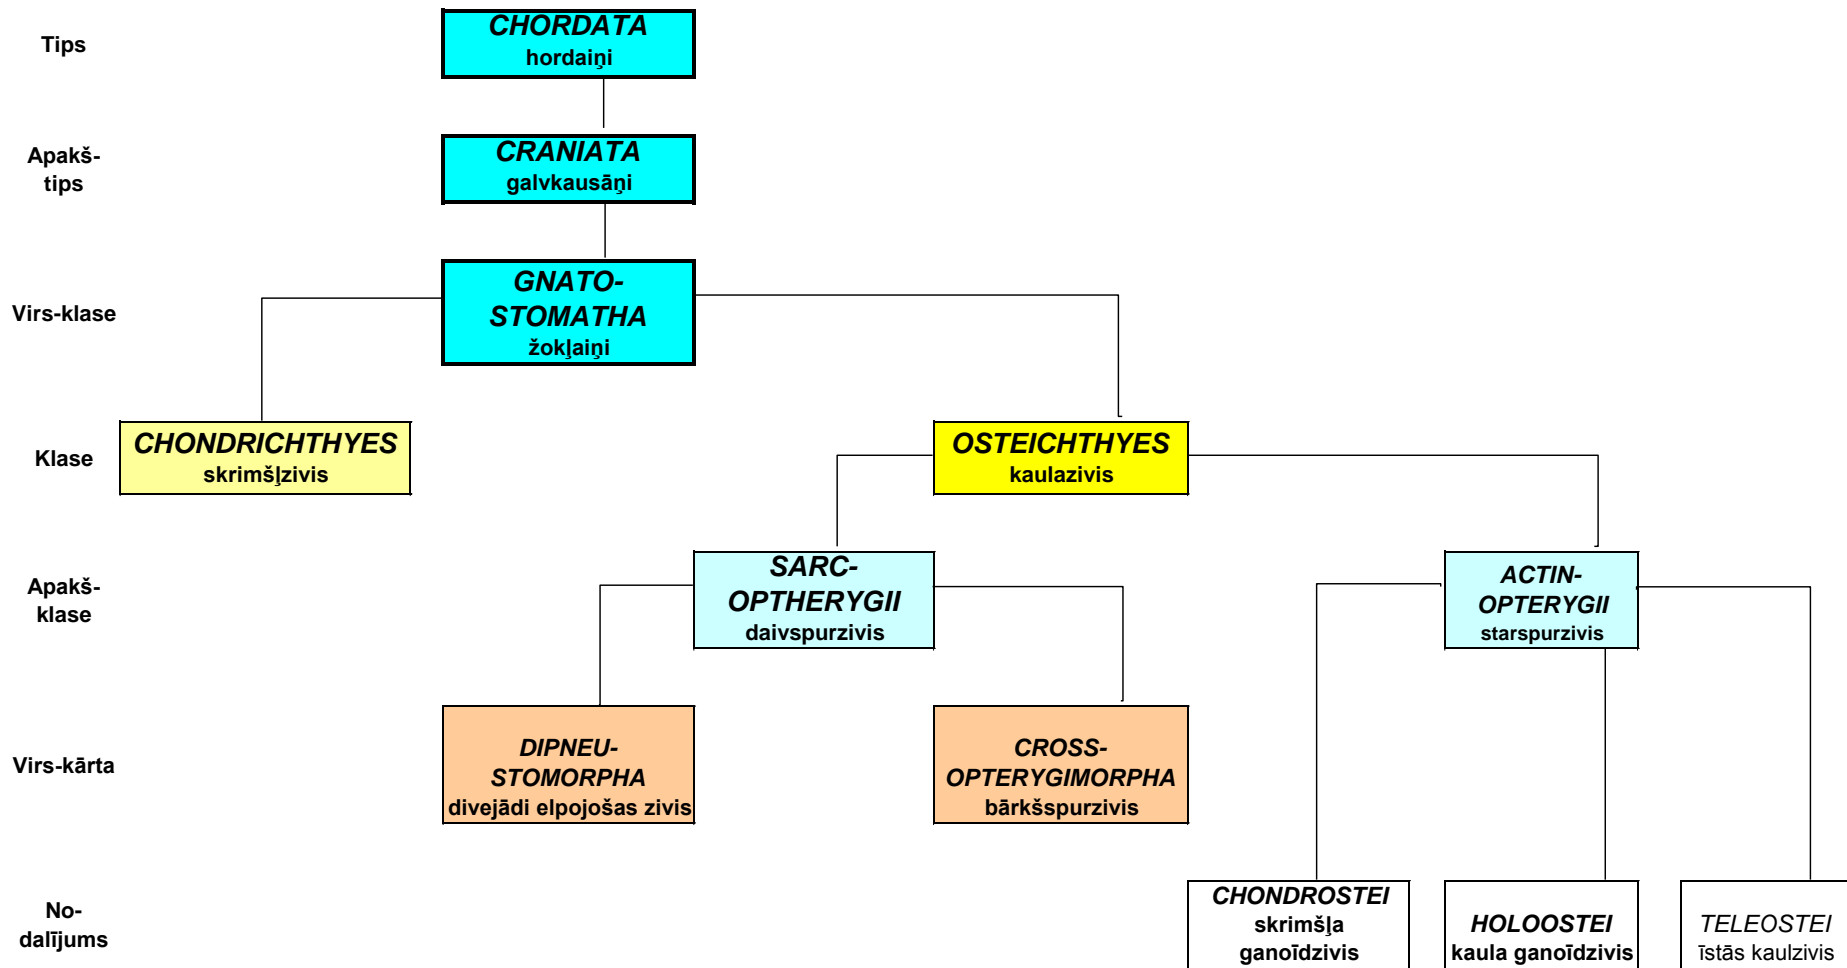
Tips

CHORDATA
hordaiņi

Apakš-
tips

CRANIATA
galvkausāņi

Virs-klase

GNATO-
STOMATHA
žokļaiņi

Klase

CHONDRICHTHYES
skrimšļzivis

OSTEICHTHYES
kaulazivis

Apakš-
klase

SARC-
OPTHERYGII
daivspurzivis

ACTIN-
OPTERYGII
starspurzivis

Virs-kārta

DIPNEU-
STOMORPHA
divejādi elpojošas zivis

CROSS-
OPTERYGIMORPHA
bārkšspurzivis

No-
dalījums

CHONDROSTEI
skrimšļa
ganoīdzivis

HOLOOSTEI
kaula ganoīdzivis

TELEOSTEI
īstās kaulzivis